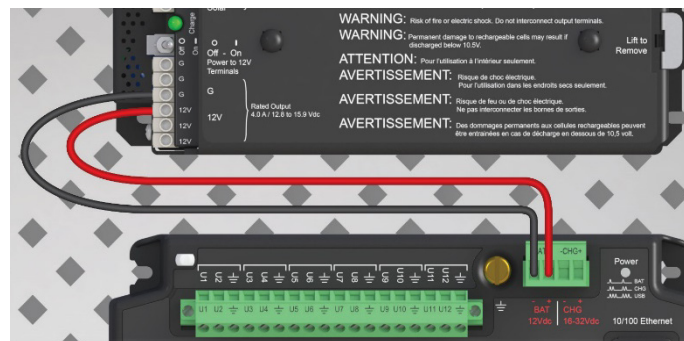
Charge

O Off
I On

Off - On
Power to 12V Terminals

G
G
G
G
12V
12V
12V

G

12V

Rated Output
4.0 A / 12.8 to 15.9 Vdc

WARNING: Risk of fire or electric shock. Do not interconnect output terminals.
WARNING: Permanent damage to rechargeable cells may result if discharged below 10.5V.
ATTENTION: Pour l'utilisation à l'intérieur seulement.
AVERTISSEMENT: Risque de choc électrique. Pour l'utilisation dans les endroits secs seulement.
AVERTISSEMENT: Risque de feu ou de choc électrique. Ne pas interconnecter les bornes de sorties.
AVERTISSEMENT: Des dommages permanents aux cellules rechargeables peuvent être entrainées en cas de décharge en dessous de 10,5 volt.

Lift to Remove

C1 C2 C3 C4 C5 C6 C7 C8 C9 C10 C11 C12

U1 U2 U3 U4 U5 U6 U7 U8 U9 U10 U11 U12

-CHG+

BAT 12Vdc
CHG 16-32Vdc

Power
BAT
CHG
USB

10/100 Ethernet